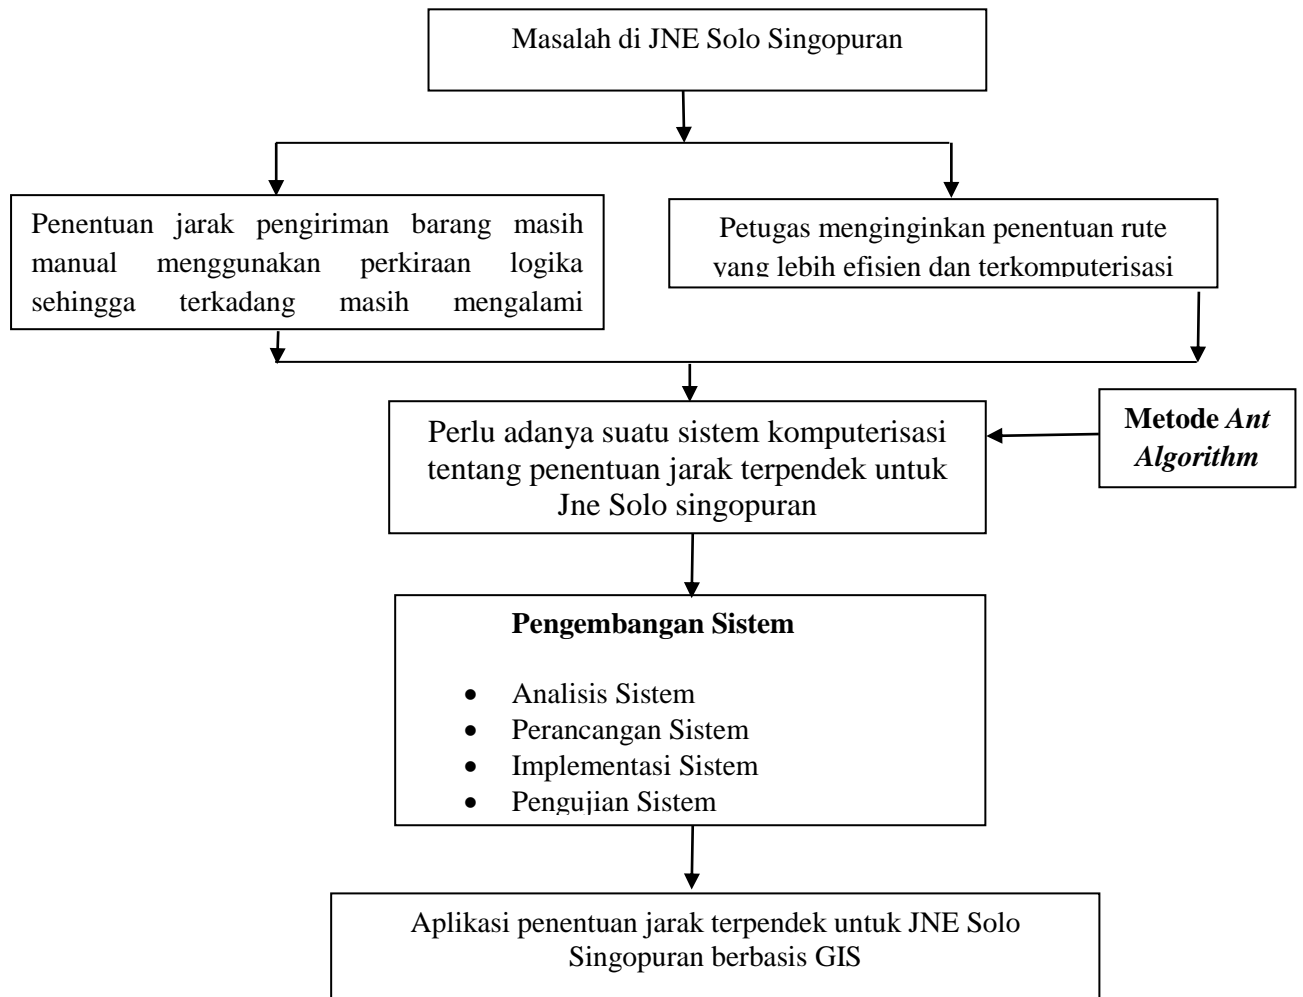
Masalah di JNE Solo Singopuran

Penentuan jarak pengiriman barang masih manual menggunakan perkiraan logika sehingga terkadang masih mengalami

Petugas menginginkan penentuan rute yang lebih efisien dan terkomputerisasi

Perlu adanya suatu sistem komputerisasi tentang penentuan jarak terpendek untuk Jne Solo singopuran

**Metode *Ant Algorithm***

**Pengembangan Sistem**

- Analisis Sistem
- Perancangan Sistem
- Implementasi Sistem
- Pengujian Sistem

Aplikasi penentuan jarak terpendek untuk JNE Solo Singopuran berbasis GIS